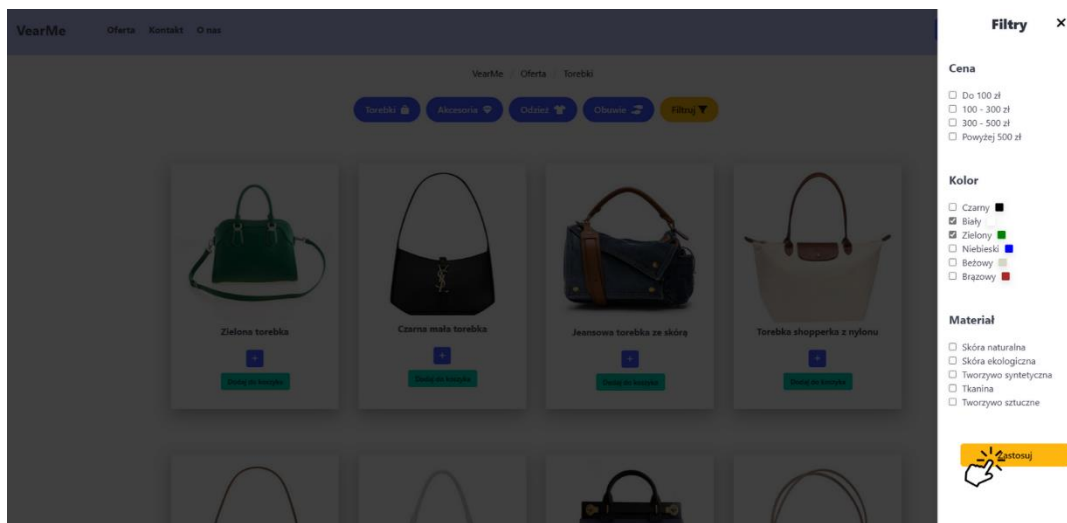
VearMe Oferta Kontakt O nas

VearMe / Oferta / Torebki

Torebki Akcesoria Odzież Obuwie Filtruj

Zielona torebka
+
Dodaj do koszyka

Czarna mała torebka
+
Dodaj do koszyka

Jeansowa torebka ze skórą
+
Dodaj do koszyka

Torebka shopperka z nylonu
+
Dodaj do koszyka

Filtry ×

Cena
☐ Do 100 zł
☐ 100 - 300 zł
☐ 300 - 500 zł
☐ Powyżej 500 zł

Kolor
☐ Czarny
☑ Biały
☑ Zielony
☐ Niebieski
☐ Beżowy
☐ Brązowy

Materiał
☐ Skóra naturalna
☐ Skóra ekologiczna
☐ Tworzywo syntetyczna
☐ Tkanina
☐ Tworzywo sztuczne

Zastosuj